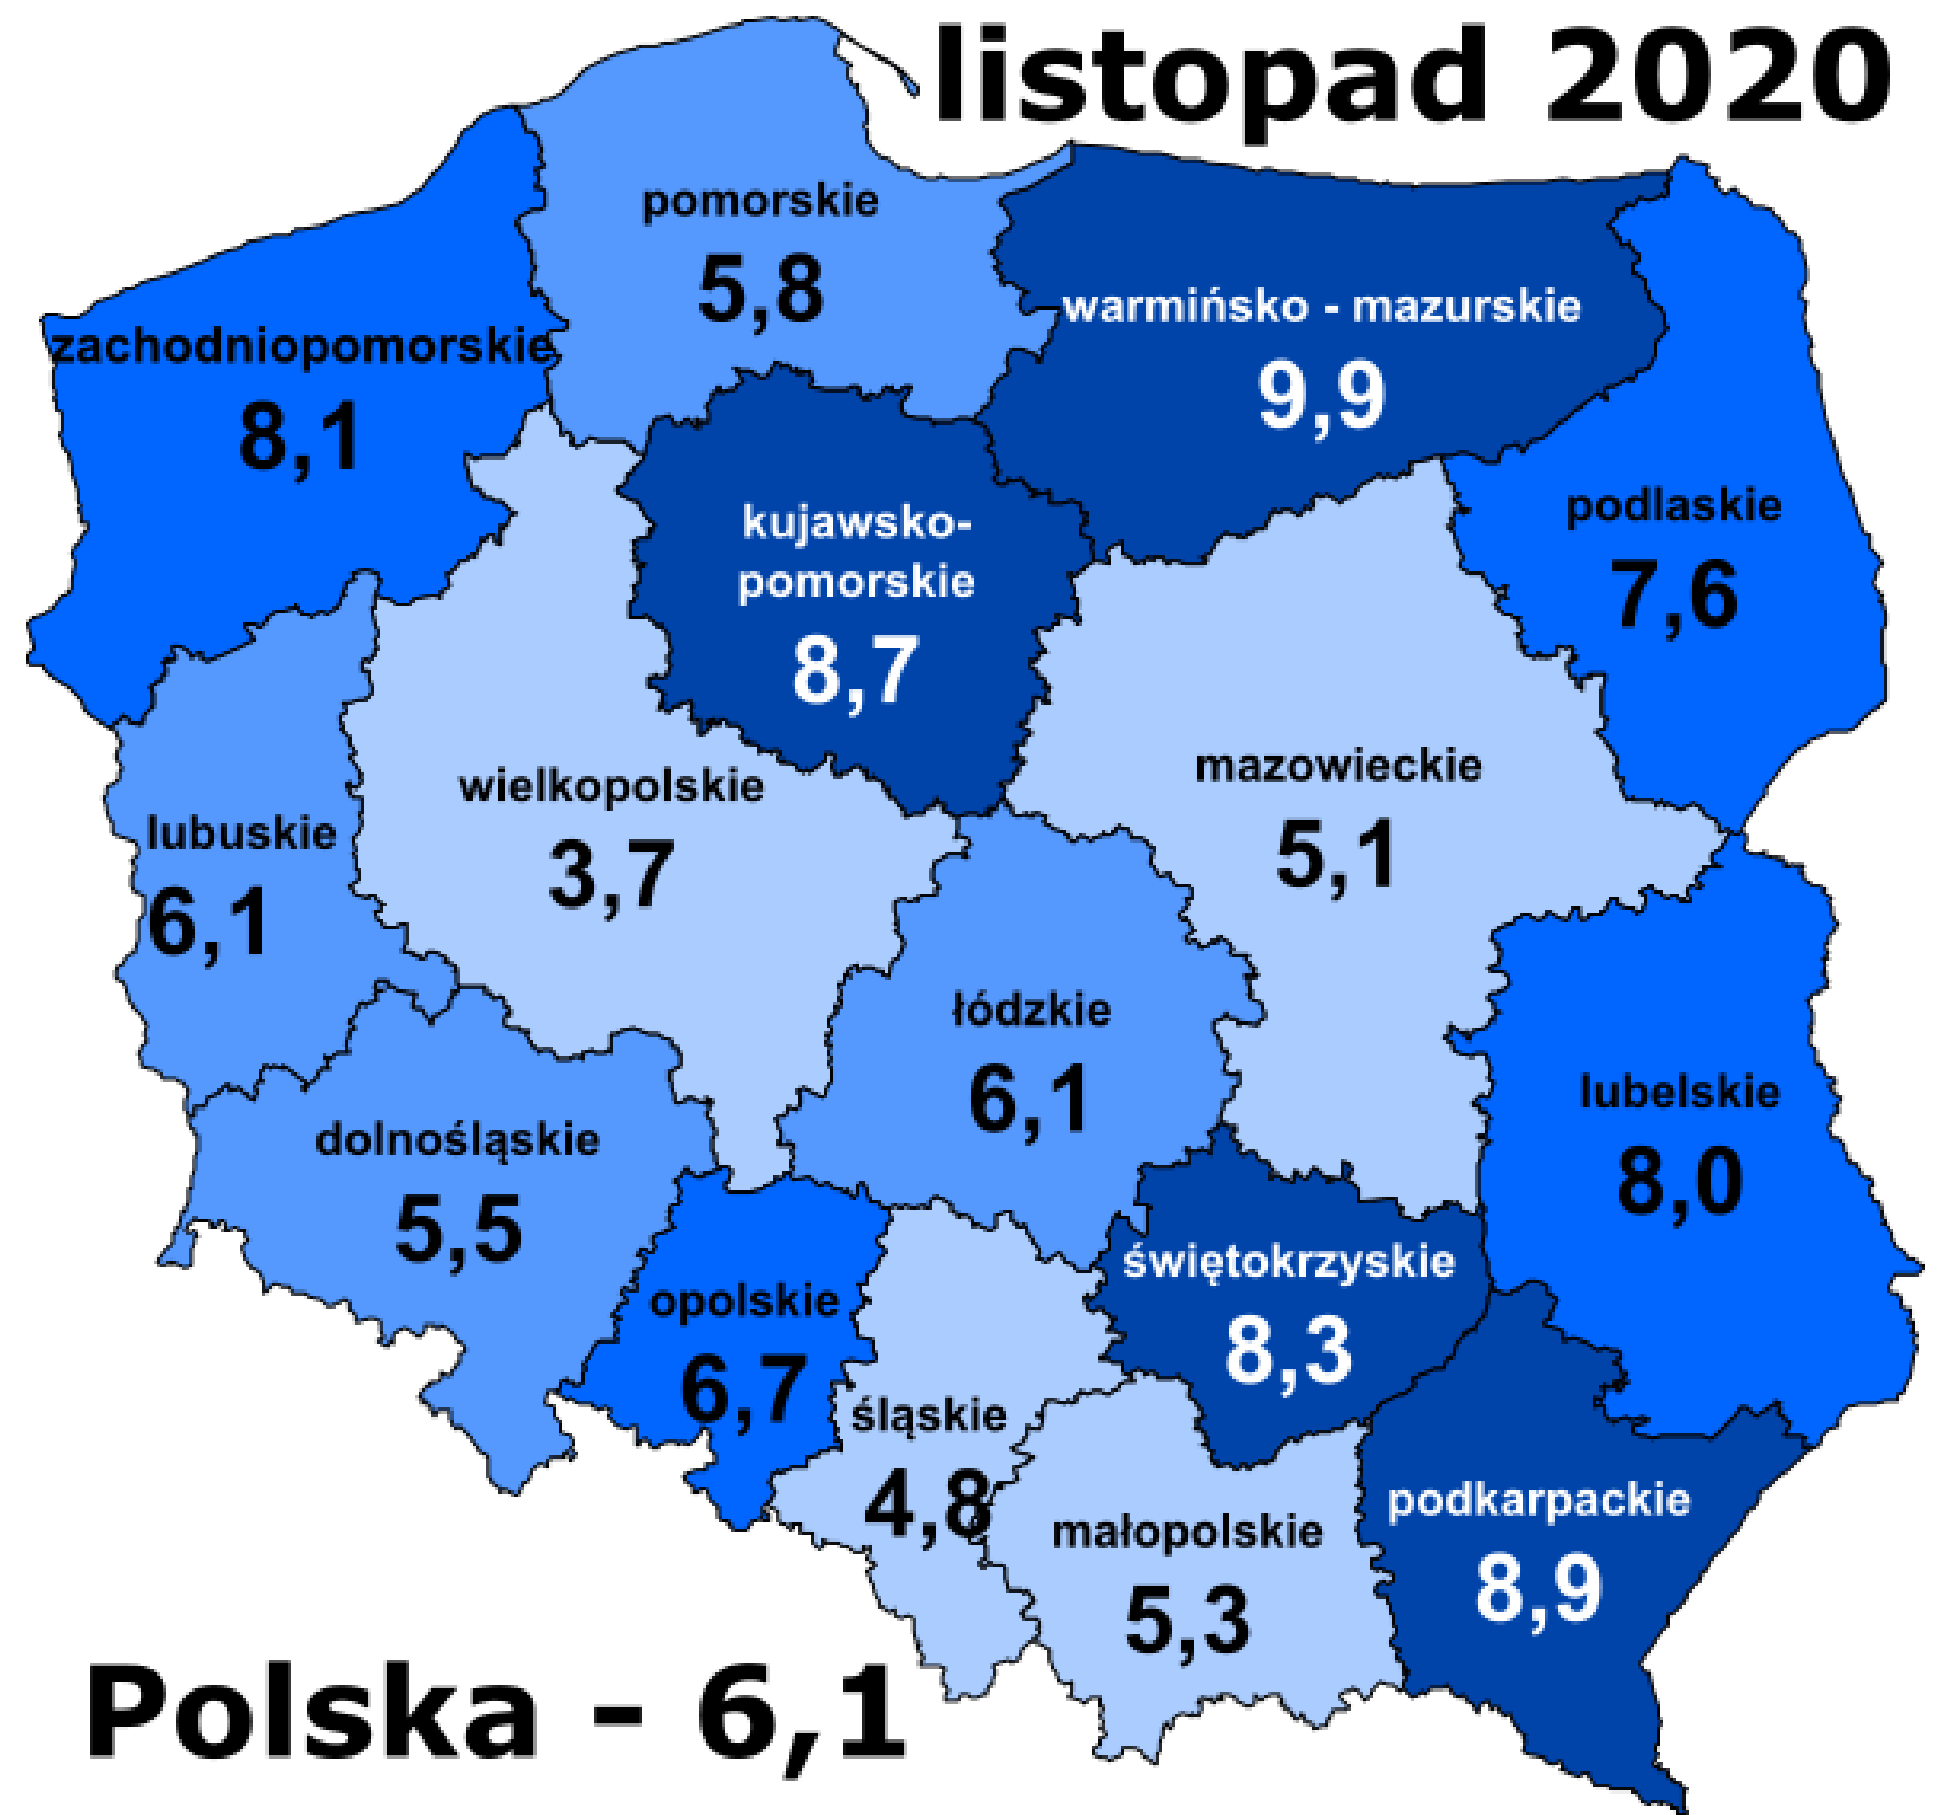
listopad 2020

pomorskie
5,8

zachodniopomorskie
8,1

warmińsko - mazurskie
9,9

kujawsko-pomorskie
8,7

podlaskie
7,6

mazowieckie
5,1

wielkopolskie
3,7

lubuskie
6,1

łódzkie
6,1

lubelskie
8,0

dolnośląskie
5,5

świętokrzyskie
8,3

opolskie
6,7

śląskie
4,8

małopolskie
5,3

podkarpackie
8,9

Polska - 6,1